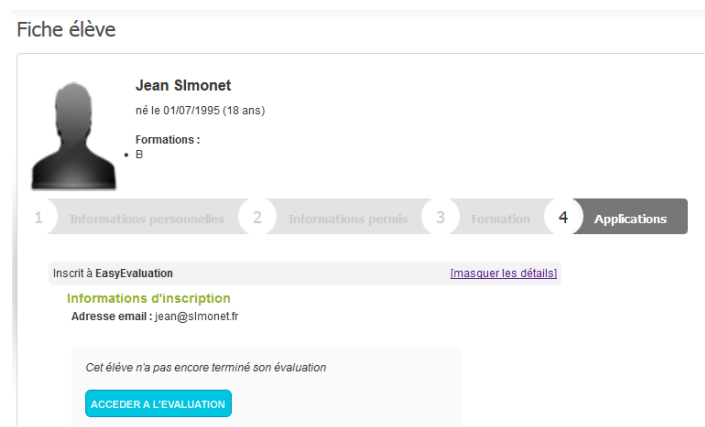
Fiche élève

Jean SImonet

né le 01/07/1995 (18 ans)

Formations :

- B

1 Informations personnelles 2 Informations permis 3 Formation 4 Applications

Inscrit à EasyEvaluation [masquer les détails]

Informations d'inscription

Adresse email : jean@simonet.fr

Cet élève n'a pas encore terminé son évaluation

ACCEDER A L'EVALUATION